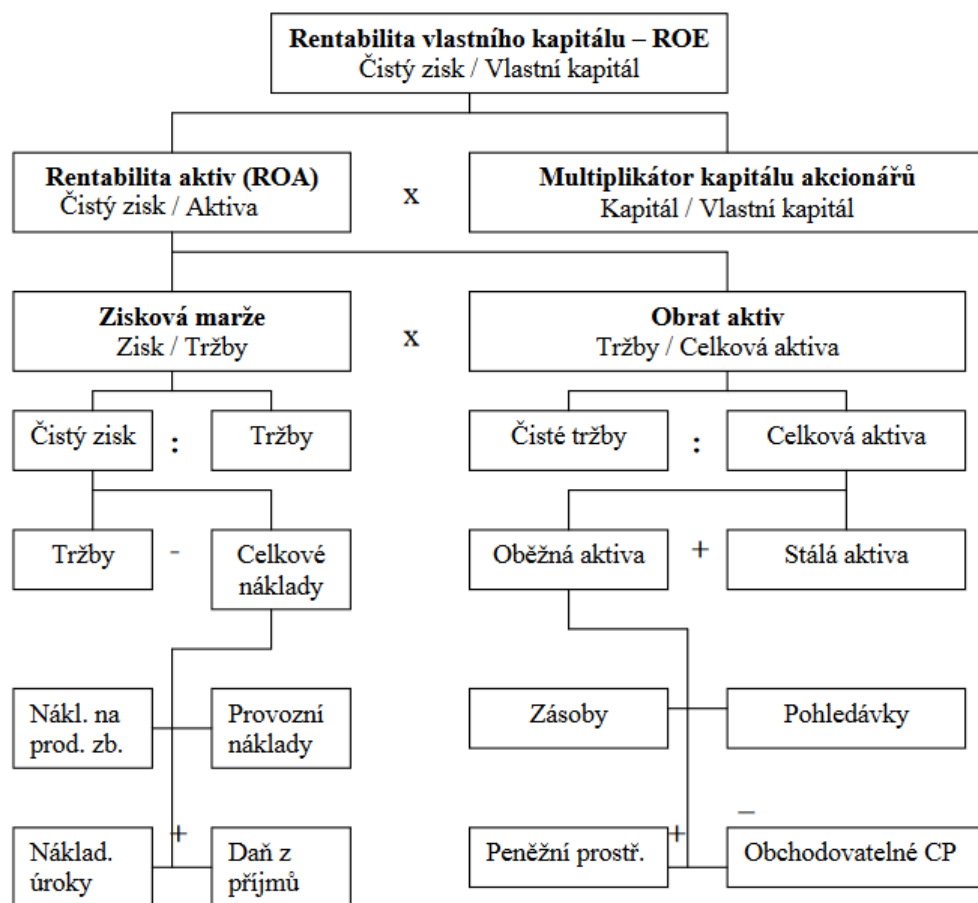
Rentabilita vlastního kapitálu – ROE
Čistý zisk / Vlastní kapitál

Rentabilita aktiv (ROA)
Čistý zisk / Aktiva

x

Multiplikátor kapitálu akcionářů
Kapitál / Vlastní kapitál

Zisková marže
Zisk / Tržby

x

Obrat aktiv
Tržby / Celková aktiva

Čistý zisk

:

Tržby

Čisté tržby

:

Celková aktiva

Tržby

-

Celkové náklady

Oběžná aktiva

+

Stálá aktiva

Nákl. na prod. zb.

Provozní náklady

Zásoby

Pohledávky

+

Náklad. úroky

Daň z příjmů

–

+

Peněžní prostř.

Obchodovatelné CP